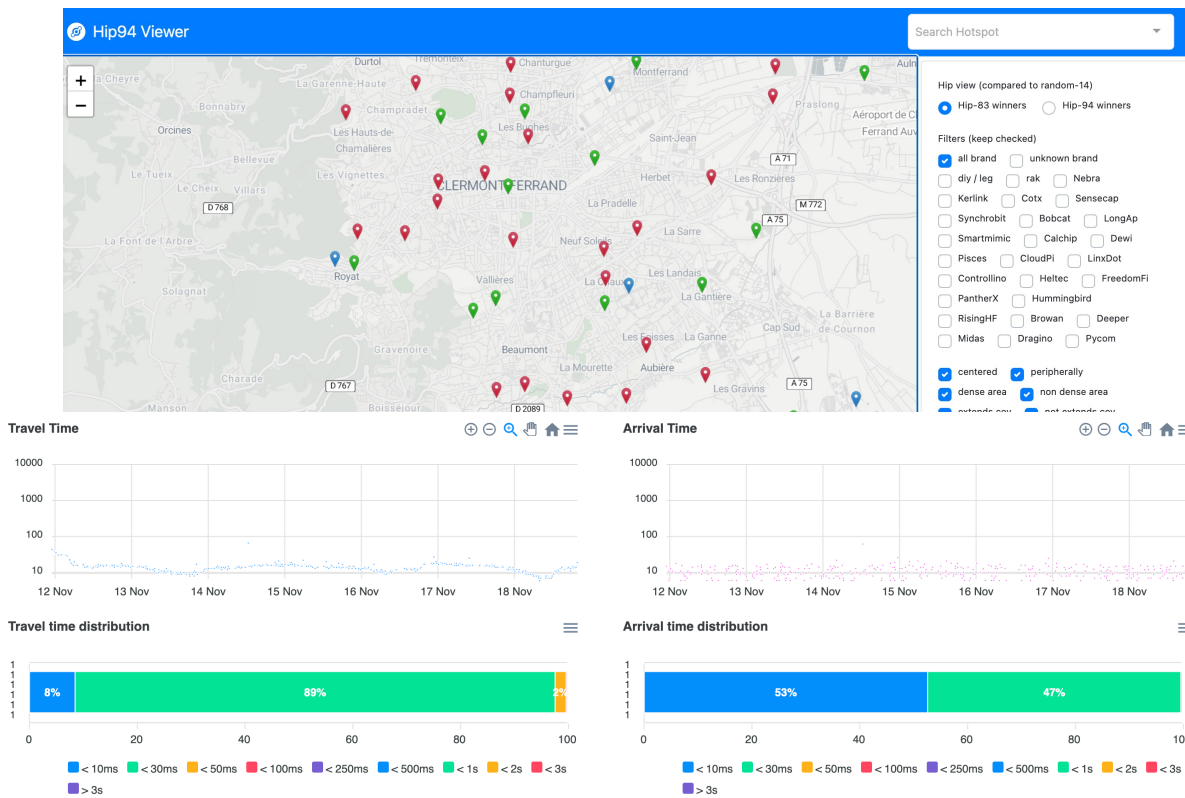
Hip94 Viewer

Search Hotspot

+
−

Durtol
La Garenne-Haute
Chanturgue
Montferrand
Bonnabry
Champradet
Orcines
Les Hauts-de-Chamalières
Champfleuri
Les Buches
Saint-Jean
Praslong
Aéroport de Clermont-Ferrand Auv
Le Tueix
Le Cheix
Villars
Les Vignettes
CLERMONT-FERRAND
Herbet
Les Ronzières
A 71
D 768
La Pradelle
M 772
A 75
La Font de l'Arbre
Neuf Soleils
La Sarre
Royat
Solagnat
Vallières
Les Landais
La Cleaux
La Gantière
Cap Sud
La Barrière de Cournon
Gravenoire
Beaumont
Les Feisses
La Ganne
Charade
La Mourette
Aubière
Les Gravins
D 767
A 75
Manson
Boisséjour
D 2089

Hip view (compared to random-14)
Hip-83 winners
Hip-94 winners

Filters (keep checked)
all brand
unknown brand
diy / leg
rak
Nebra
Kerlink
Cotx
Sensecap
Synchrobit
Bobcat
LongAp
Smartmimic
Calchip
Dewi
Pisces
CloudPi
LinxDot
Controllino
Heltec
FreedomFi
PantherX
Hummingbird
RisingHF
Browan
Deeper
Midas
Dragino
Pycom
centered
peripherally
dense area
non dense area
extends cov
not extends cov

Travel Time
10000
1000
100
10
12 Nov
13 Nov
14 Nov
15 Nov
16 Nov
17 Nov
18 Nov

Arrival Time
10000
1000
100
10
12 Nov
13 Nov
14 Nov
15 Nov
16 Nov
17 Nov
18 Nov

Travel time distribution
1
1
1
1
1
1
8%
89%
2%
0
20
40
60
80
100
< 10ms
< 30ms
< 50ms
< 100ms
< 250ms
< 500ms
< 1s
< 2s
< 3s
> 3s

Arrival time distribution
1
1
1
1
1
1
53%
47%
0
20
40
60
80
10
< 10ms
< 30ms
< 50ms
< 100ms
< 250ms
< 500ms
< 1s
< 2s
< 3s
> 3s